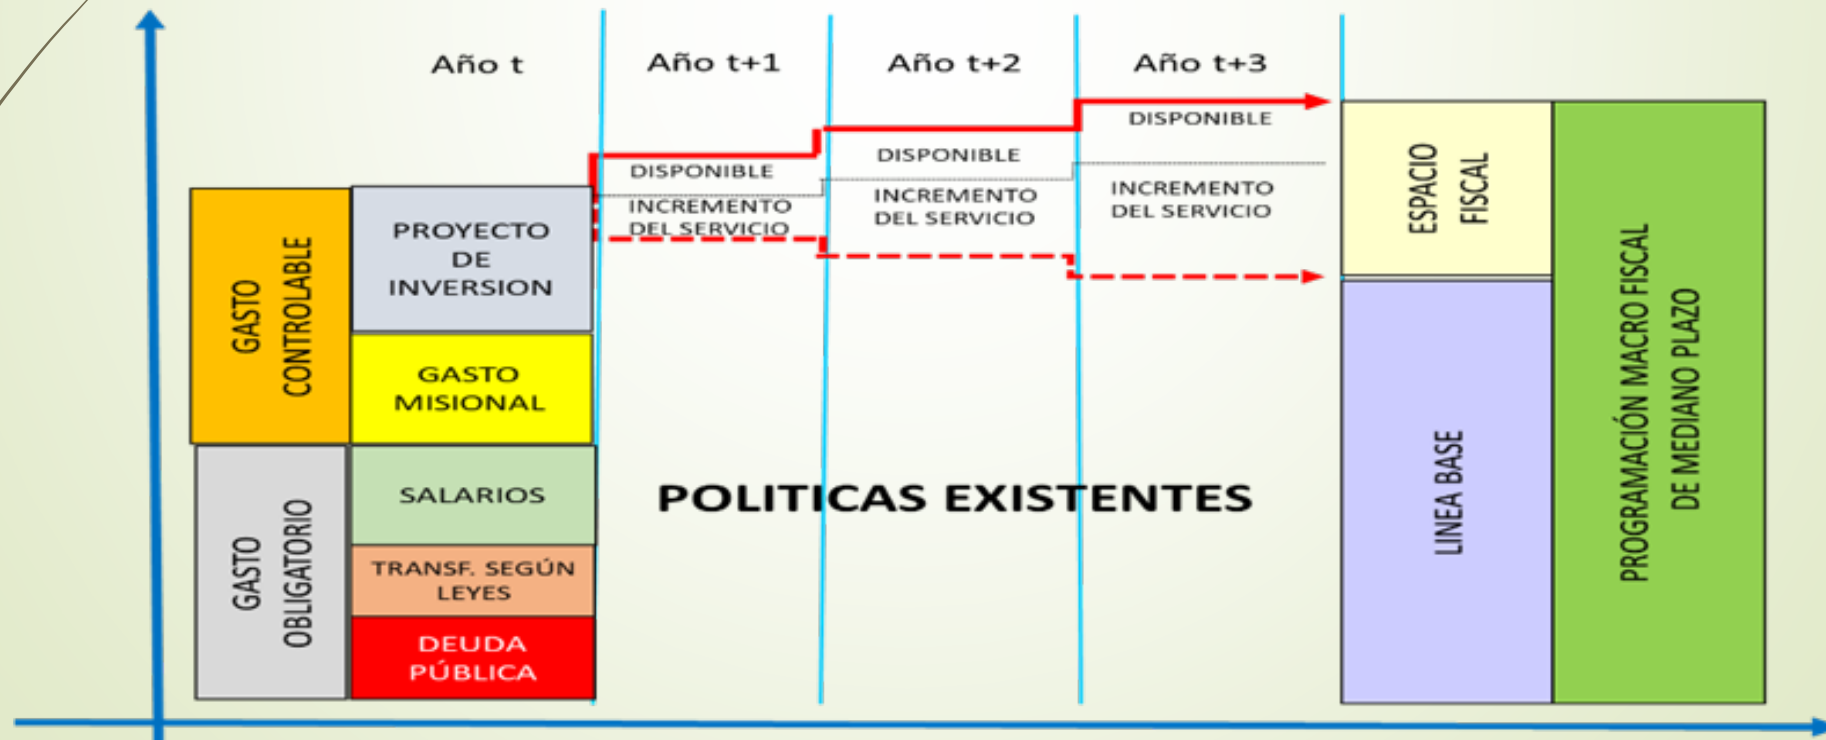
Año t

Año t+1

Año t+2

Año t+3

GASTO CONTROLABLE

PROYECTO DE INVERSION

GASTO MISIONAL

GASTO OBLIGATORIO

SALARIOS

TRANSF. SEGÚN LEYES

DEUDA PÚBLICA

DISPONIBLE

INCREMENTO DEL SERVICIO

DISPONIBLE

INCREMENTO DEL SERVICIO

DISPONIBLE

INCREMENTO DEL SERVICIO

POLITICAS EXISTENTES

ESPACIO FISCAL

LINEA BASE

PROGRAMACIÓN MACRO FISCAL DE MEDIANO PLAZO